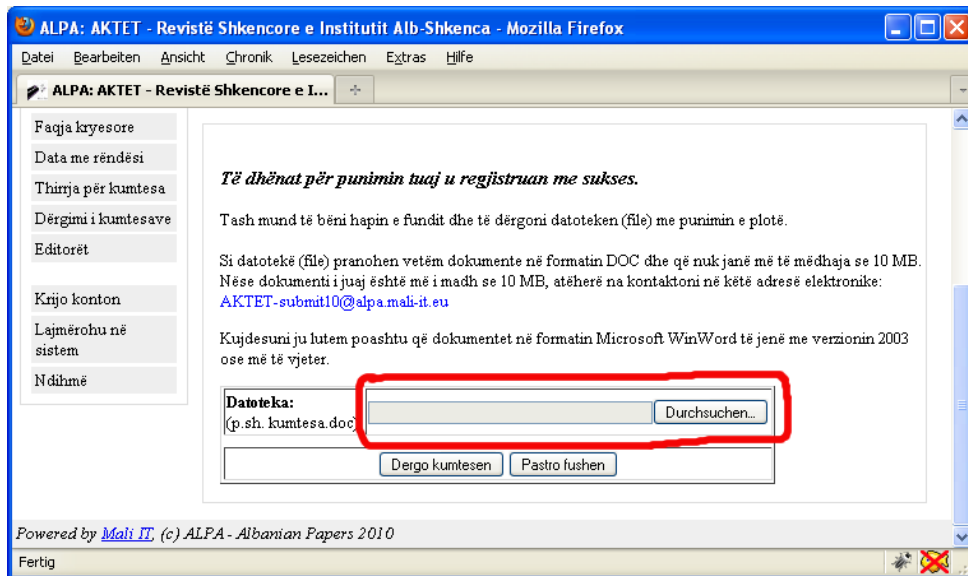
ALPA: AKTET - Revistë Shkencore e Institutit Alb-Shkenca - Mozilla Firefox

Datei Bearbeiten Ansicht Chronik Lesezeichen Extras Hilfe

ALPA: AKTET - Revistë Shkencore e I...

Faqja kryesore
Data me rëndësi
Thirrja për kumtesa
Dërgimi i kumtesave
Editorët

Krijo konton
Lajmërohu në sistem
Ndihmë

*Të dhënat për punimin tuaj u regjistruan me sukses.*

Tash mund të bëni hapin e fundit dhe të dërgoni datoteken (file) me punimin e plotë.

Si datotekë (file) pranohen vetëm dokumente në formatin DOC dhe që nuk janë më të mëdhaja se 10 MB. Nëse dokumenti i juaj është më i madh se 10 MB, atëherë na kontaktoni në këtë adresë elektronike: AKTET-submit10@alpa.mali-it.eu

Kujdesuni ju lutem poashtu që dokumentet në formatin Microsoft WinWord të jenë me verzionin 2003 ose më të vjeter.

| **Datoteka:** (p.sh. kumtesa.doc) | Durchsuchen... |
|---|---|
| Dergo kumtesen | Pastro fushen |

*Powered by Mali IT, (c) ALPA - Albanian Papers 2010*

Fertig